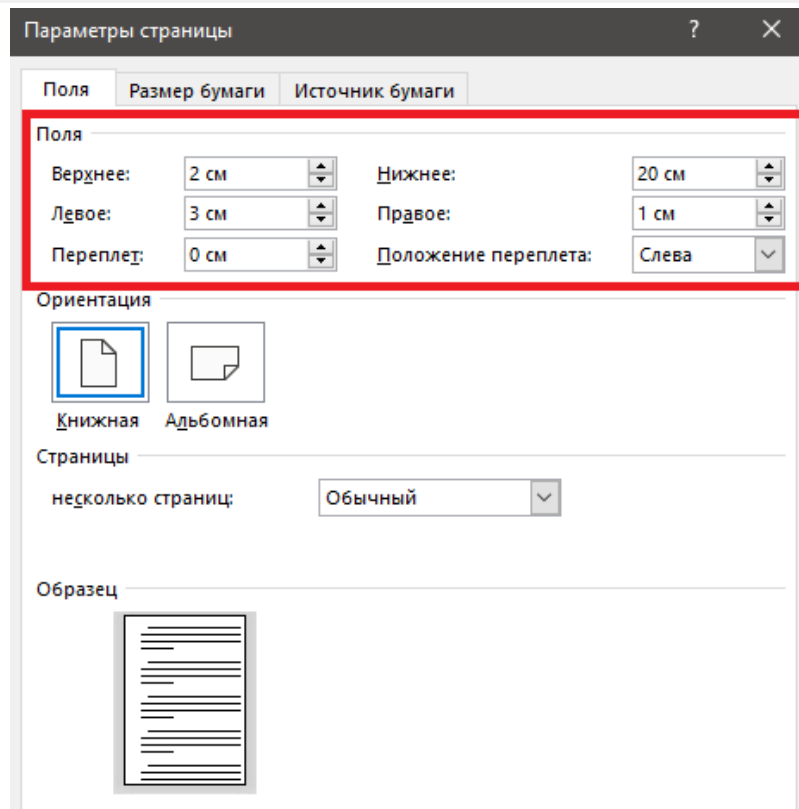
Параметры страницы ? ✕

Поля | Размер бумаги | Источник бумаги

Поля

Верхнее: 2 см
Нижнее: 20 см
Левое: 3 см
Правое: 1 см
Переплет: 0 см
Положение переплета: Слева

Ориентация

Книжная
Альбомная

Страницы

несколько страниц: Обычный

Образец